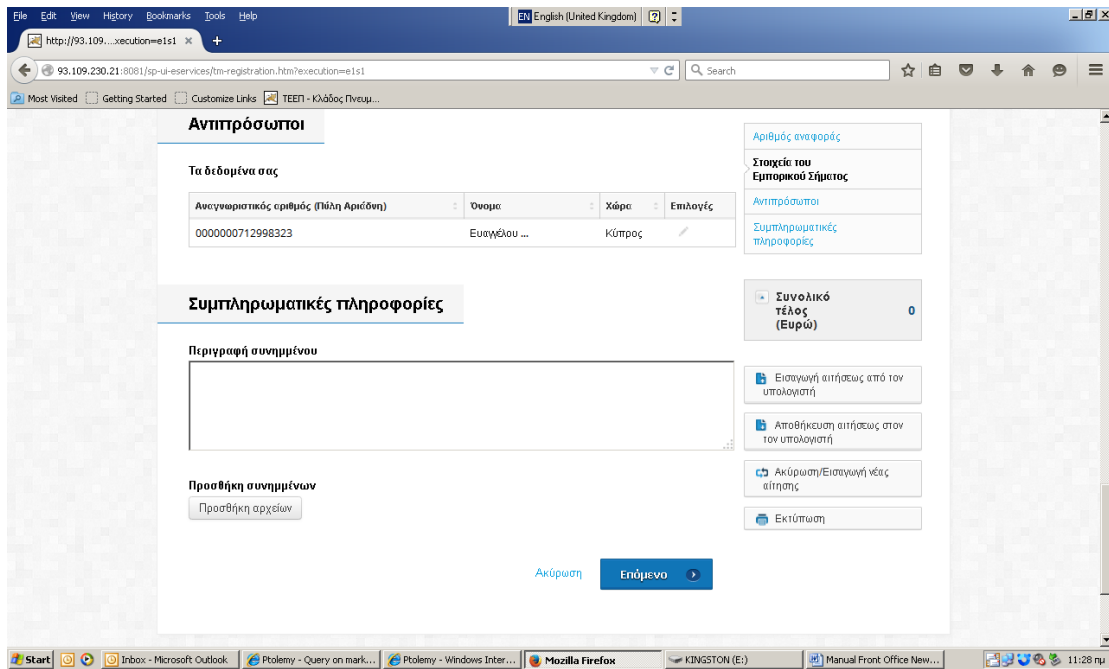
File Edit View History Bookmarks Tools Help

EN English (United Kingdom)

http://93.109....xecution=e1s1

93.109.230.21:8081/sp-ui-eservices/tm-registration.htm?execution=e1s1

Search

Most Visited Getting Started Customize Links ΤΕΕΠ - Κλάδος Πνευμ...

Αντιπρόσωποι

Τα δεδομένα σας

| Αναγνωριστικός αριθμός (Πύλη Αριάδνη) | Όνομα | Χώρα | Επιλογές |
|---|---|---|---|
| 0000000712998323 | Ευαγγέλου ... | Κύπρος | |

Συμπληρωματικές πληροφορίες

Περιγραφή συνημμένου

Προσθήκη συνημμένων

Προσθήκη αρχείων

Ακύρωση

Επόμενο

Αριθμός αναφοράς

Στοιχεία του Εμπορικού Σήματος

Αντιπρόσωποι

Συμπληρωματικές πληροφορίες

Συνολικό τέλος (Ευρώ) 0

Εισαγωγή αιτήσεως από τον υπολογιστή

Αποθήκευση αιτήσεως στον τον υπολογιστή

Ακύρωση/Εισαγωγή νέας αίτησης

Εκτύπωση

Start Inbox - Microsoft Outlook Ptolemy - Query on mark... Ptolemy - Windows Inter... Mozilla Firefox KINGSTON (E:) Manual Front Office New... 11:28 πμ